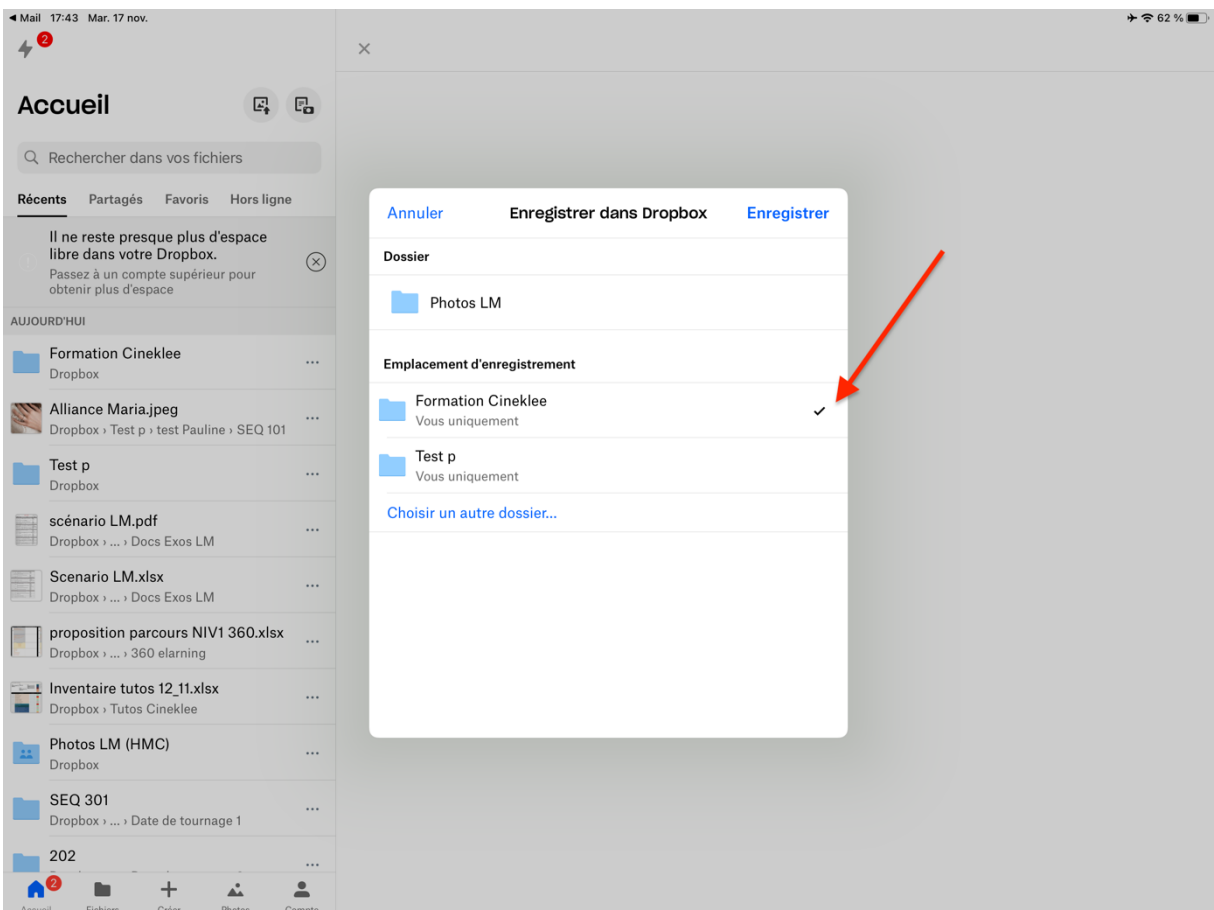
◀ Mail 17:43 Mar. 17 nov.

62 %

2

Accueil

Rechercher dans vos fichiers

Récents Partagés Favoris Hors ligne

Il ne reste presque plus d'espace libre dans votre Dropbox.
Passez à un compte supérieur pour obtenir plus d'espace

AUJOURD'HUI

Formation Cineklee
Dropbox

Alliance Maria.jpeg
Dropbox › Test p › test Pauline › SEQ 101

Test p
Dropbox

scénario LM.pdf
Dropbox › ... › Docs Exos LM

Scenario LM.xlsx
Dropbox › ... › Docs Exos LM

proposition parcours NIV1 360.xlsx
Dropbox › ... › 360 elarning

Inventaire tutos 12_11.xlsx
Dropbox › Tutos Cineklee

Photos LM (HMC)
Dropbox

SEQ 301
Dropbox › ... › Date de tournage 1

202
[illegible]

2
Accueil Fichiers Créer Photos Compte

×

Annuler Enregistrer dans Dropbox Enregistrer

Dossier

Photos LM

Emplacement d'enregistrement

Formation Cineklee
Vous uniquement

Test p
Vous uniquement

Choisir un autre dossier...